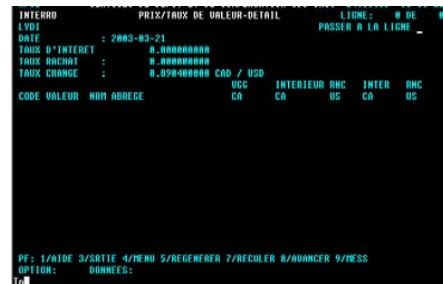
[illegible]
INTERRO PRIX/TAUX DE VALEUR-DETAIL LIGNE: 0 DE 0
LYDI PASSER A LA LIGNE _
DATE : 2003-03-21
TAUX D'INTERET : 0.000000000
TAUX RACHAT : 0.000000000
TAUX CHANGE : 0.090400000 CAD / USD

| CODE VALEUR | NOM ABREGE | VGC CA | INTERIEUR CA | RNC US | INTER CA | RNC US |
|---|---|---|---|---|---|---|

PF: 1/AIDE 3/SATIE 4/MENU 5/REGENERER 7/RECULER 8/AVANCER 9/MESS
OPTION: DONNEES:
To